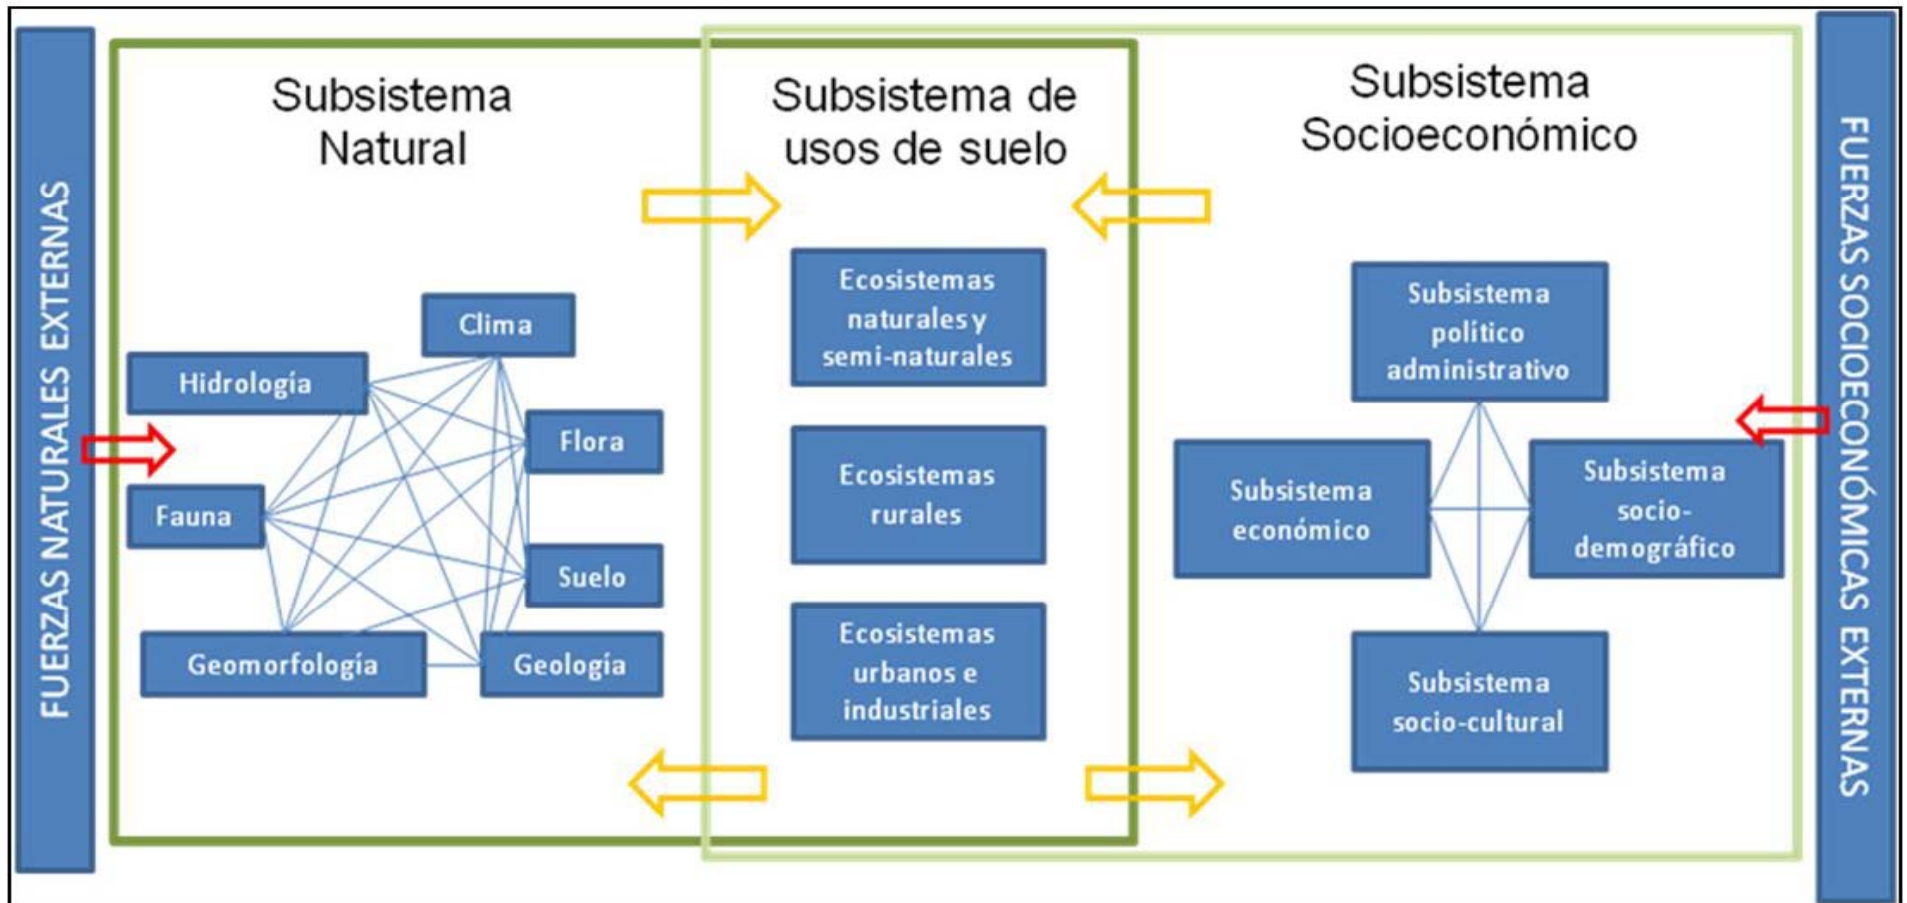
FUERZAS NATURALES EXTERNAS

Subsistema Natural

Clima

Hidrología

Flora

Fauna

Suelo

Geomorfología

Geología

Subsistema de usos de suelo

Ecosistemas naturales y semi-naturales

Ecosistemas rurales

Ecosistemas urbanos e industriales

Subsistema Socioeconómico

Subsistema político administrativo

Subsistema económico

Subsistema socio-demográfico

Subsistema socio-cultural

FUERZAS SOCIOECONÓMICAS EXTERNAS